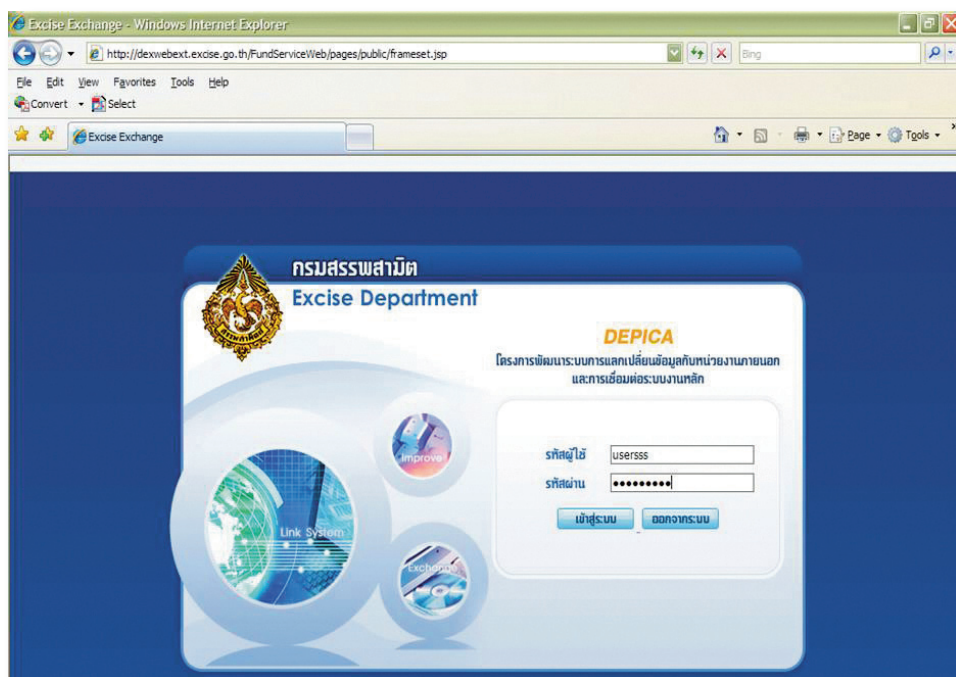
Excise Exchange - Windows Internet Explorer

http://dexwebext.excise.go.th/FundServiceWeb/pages/public/frameset.jsp

Bing

File Edit View Favorites Tools Help

Convert Select

Excise Exchange

Page Tools

กรมสรรพสามิต
Excise Department

DEPICA
โครงการพัฒนาระบบการแลกเปลี่ยนข้อมูลกับหน่วยงานภายนอก และการเชื่อมต่อระบบงานหลัก

Improve

Link System

Exchange

รหัสผู้ใช้ usersss
รหัสผ่าน •••••••••

เข้าสู่ระบบ ออกจากระบบ